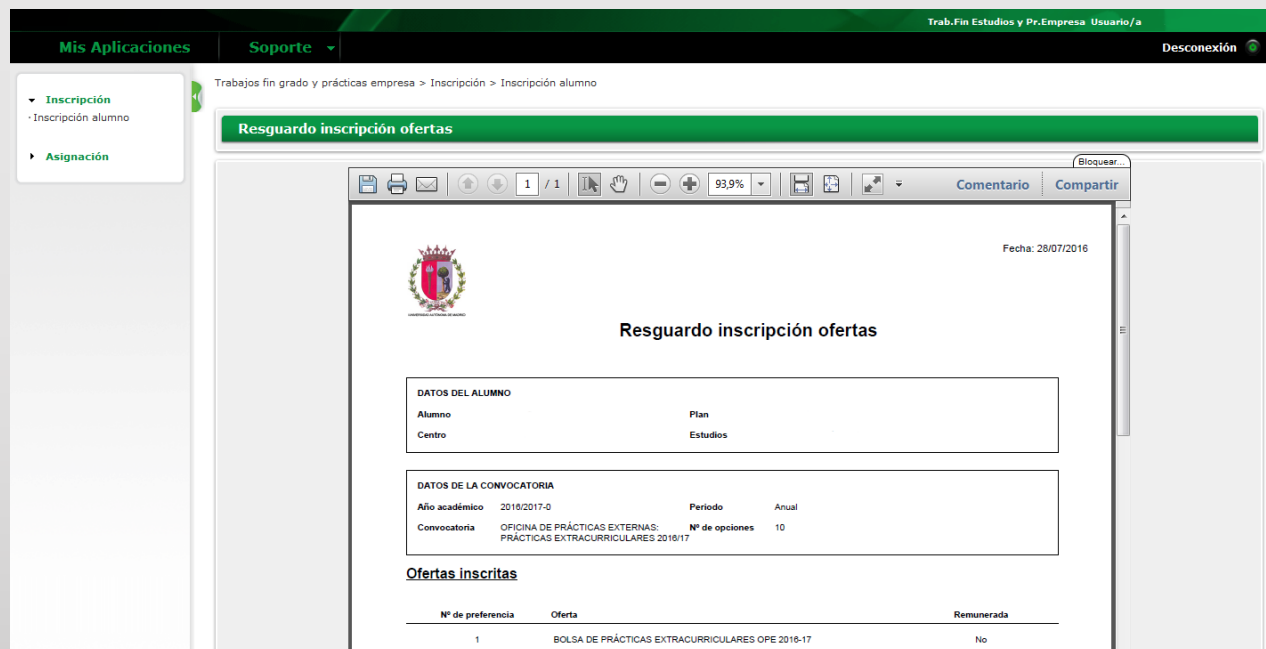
Trab.Fin Estudios y Pr.Empresa Usuario/a

Mis Aplicaciones
Soporte
Desconexión

Inscripción
· Inscripción alumno
Asignación

Trabajos fin grado y prácticas empresa > Inscripción > Inscripción alumno

Resguardo inscripción ofertas

Bloquear...

1 / 1
93,9%
Comentario
Compartir

Fecha: 28/07/2016

UNIVERSIDAD AUTONOMA DE MADRID

Resguardo inscripción ofertas

DATOS DEL ALUMNO
Alumno
Plan
Centro
Estudios

DATOS DE LA CONVOCATORIA
Año académico 2016/2017-0
Periodo Anual
Convocatoria OFICINA DE PRÁCTICAS EXTERNAS: PRÁCTICAS EXTRACURRICULARES 2016/17
Nº de opciones 10

Ofertas inscritas

| Nº de preferencia | Oferta | Remunerada |
|---|---|---|
| 1 | BOLSA DE PRÁCTICAS EXTRACURRICULARES OPE 2016-17 | No |